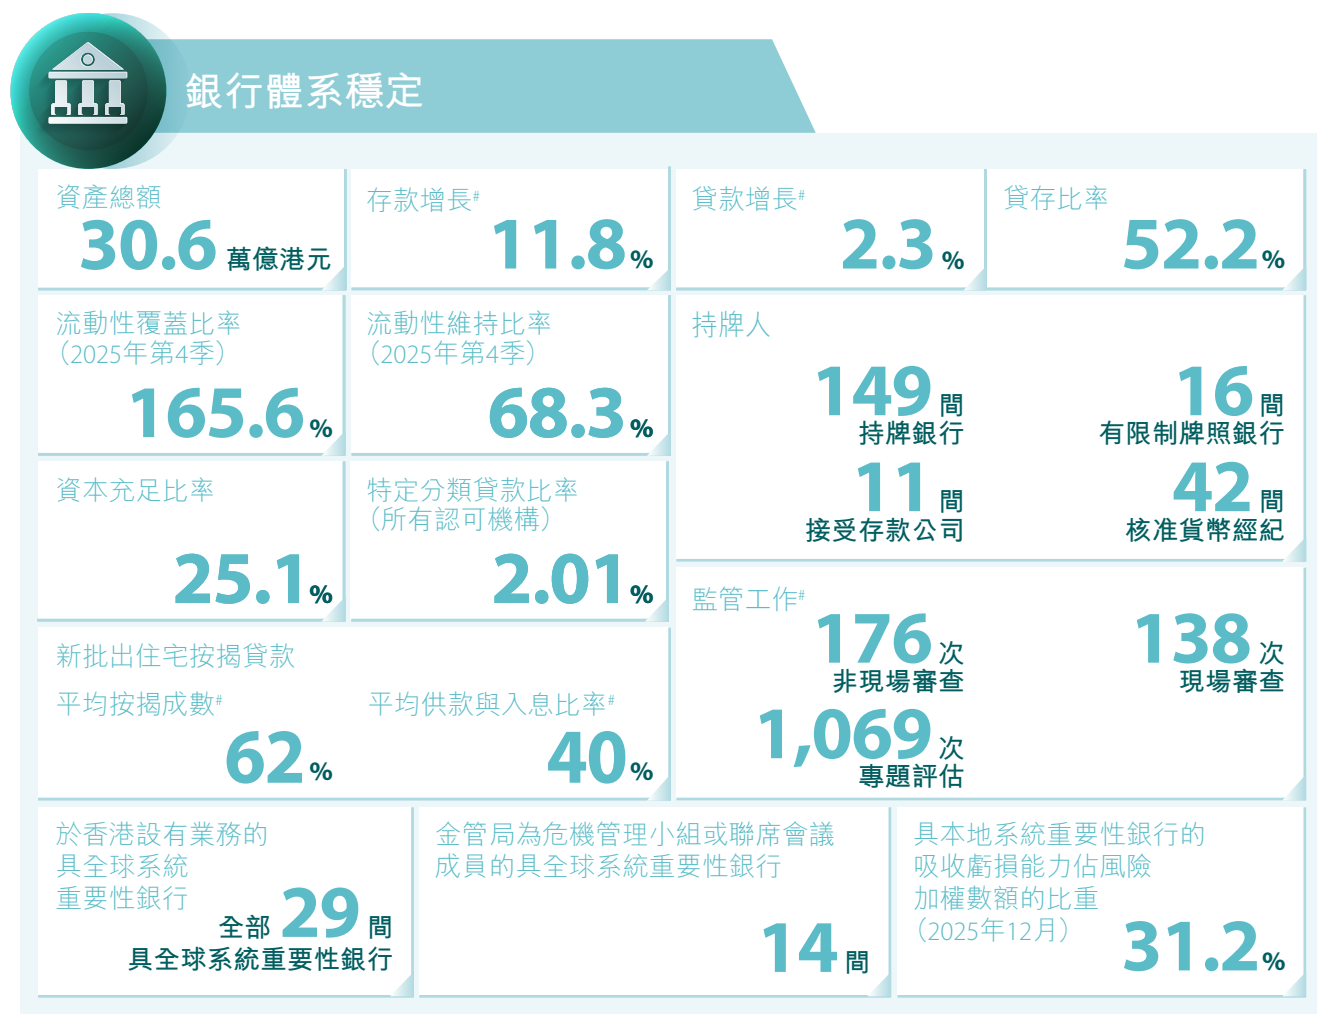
銀行體系穩定

資產總額
30.6 萬億港元

存款增長#
11.8%

貸款增長#
2.3%

貸存比率
52.2%

流動性覆蓋比率（2025年第4季）
165.6%

流動性維持比率（2025年第4季）
68.3%

持牌人
149 間
持牌銀行
16 間
有限制牌照銀行
11 間
接受存款公司
42 間
核准貨幣經紀

資本充足比率
25.1%

特定分類貸款比率（所有認可機構）
2.01%

監管工作#
176 次
非現場審查
138 次
現場審查
1,069 次
專題評估

新批出住宅按揭貸款
平均按揭成數#
62%
平均供款與入息比率#
40%

於香港設有業務的具全球系統重要性銀行
全部 29 間
具全球系統重要性銀行

金管局為危機管理小組或聯席會議成員的具全球系統重要性銀行
14 間

具本地系統重要性銀行的吸收虧損能力佔風險加權數額的比重（2025年12月）
31.2%